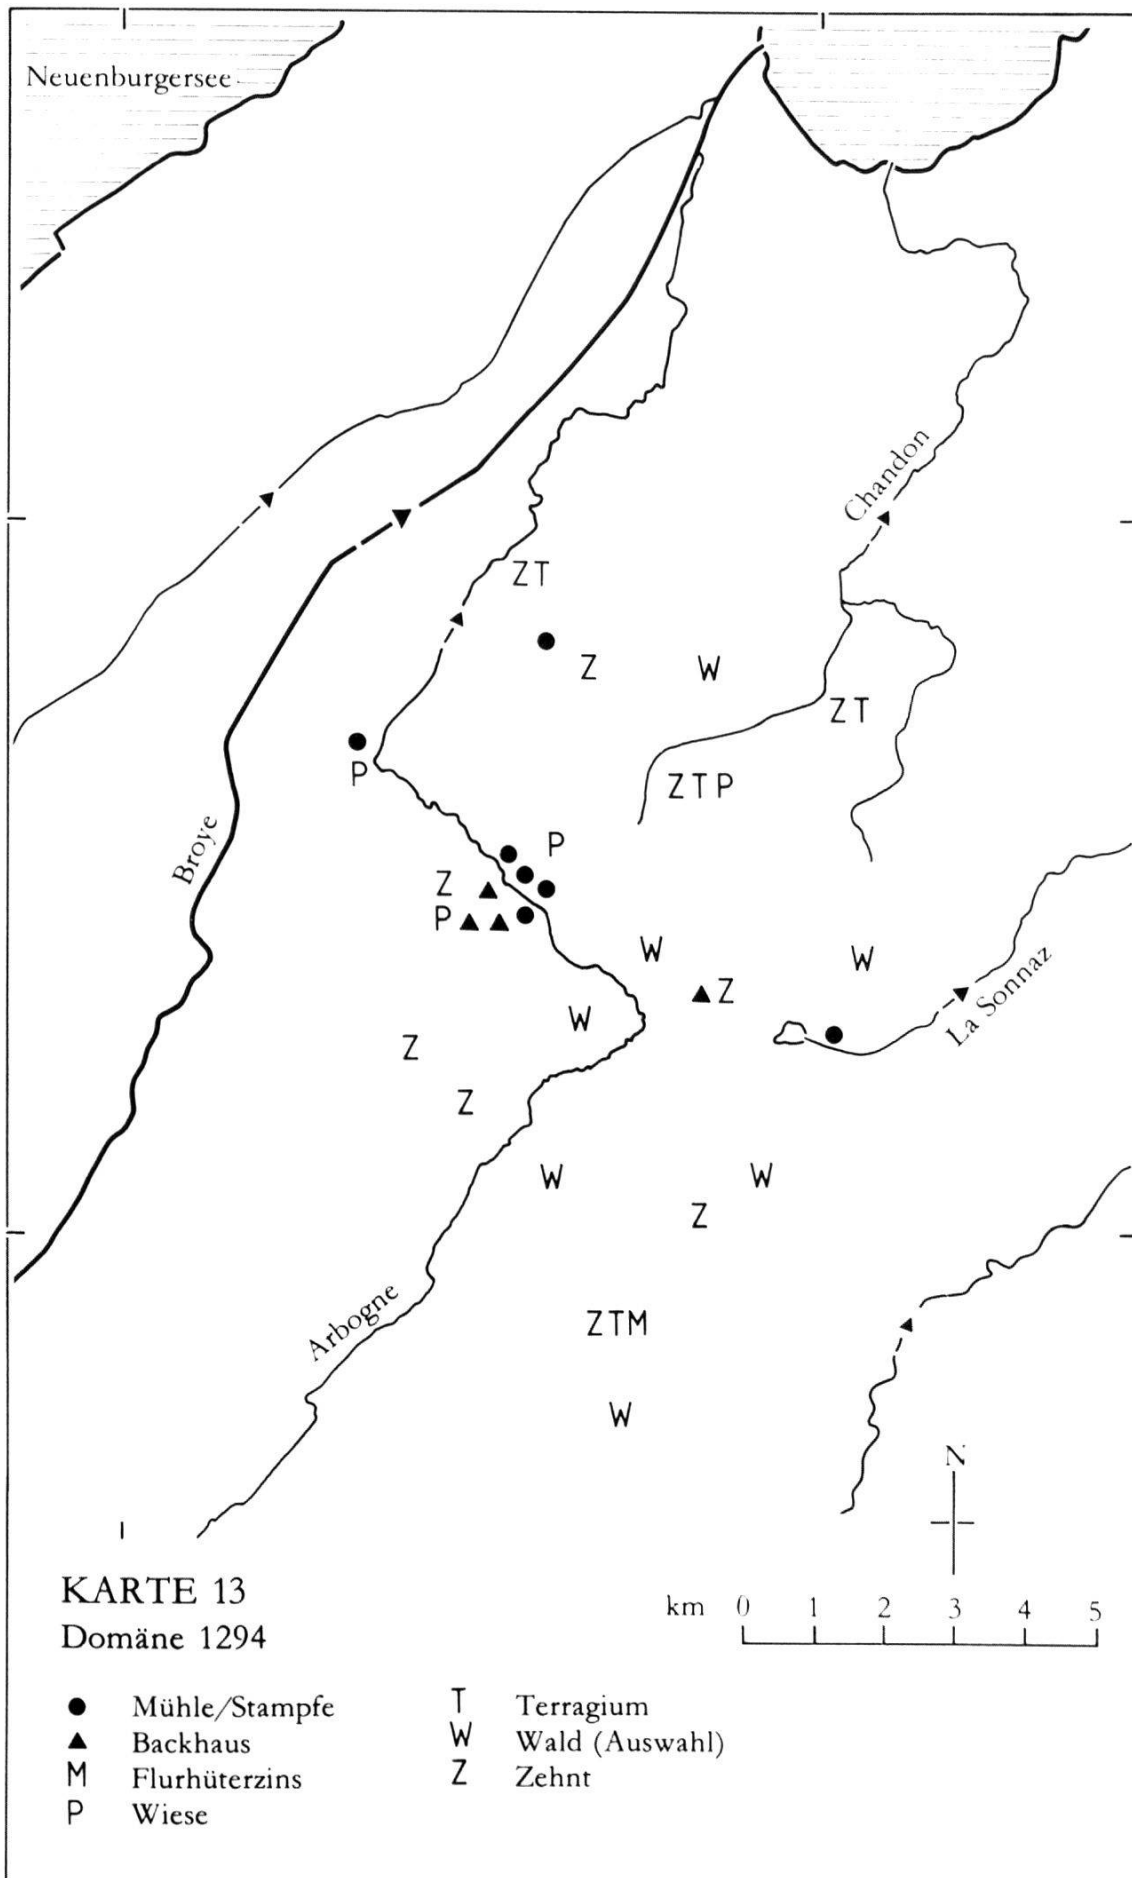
Neuenburgersee

Chandon

ZT

Z

W

ZT

ZTP

P

P

Z

P

Broye

W

W

Z

W

La Sonnaz

Z

Z

W

W

Z

Arbogne

ZTM

W

N

KARTE 13
Domäne 1294

km 0 1 2 3 4 5

● Mühle/Stampfe
▲ Backhaus
M Flurhüterzins
P Wiese

T Terragium
W Wald (Auswahl)
Z Zehnt